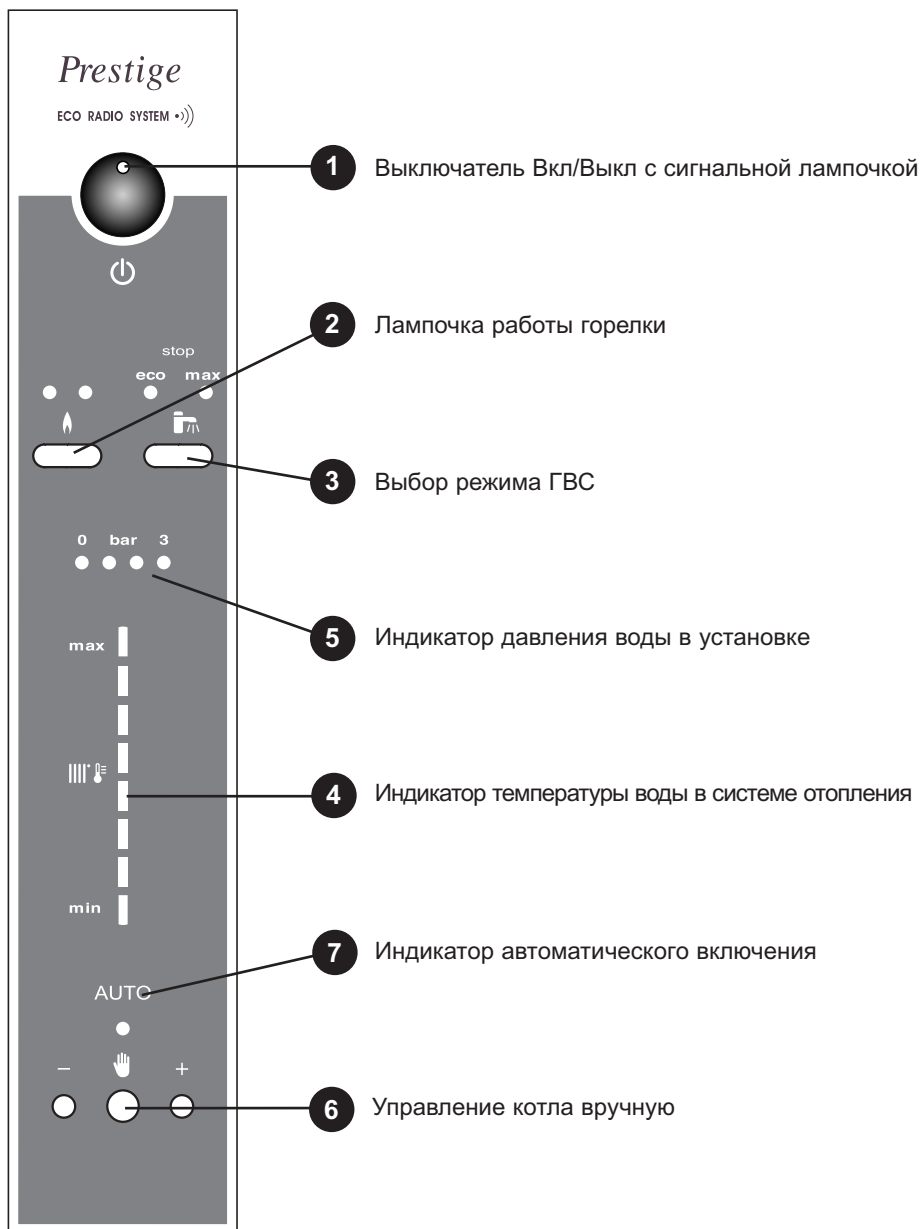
Prestige

ECO RADIO SYSTEM

1 Выключатель Вкл/Выкл с сигнальной лампочкой

2 Лампочка работы горелки

stop
eco max

3 Выбор режима ГВС

0 bar 3

5 Индикатор давления воды в установке

max

4 Индикатор температуры воды в системе отопления

min

7 Индикатор автоматического включения

AUTO

– +

6 Управление котла вручную